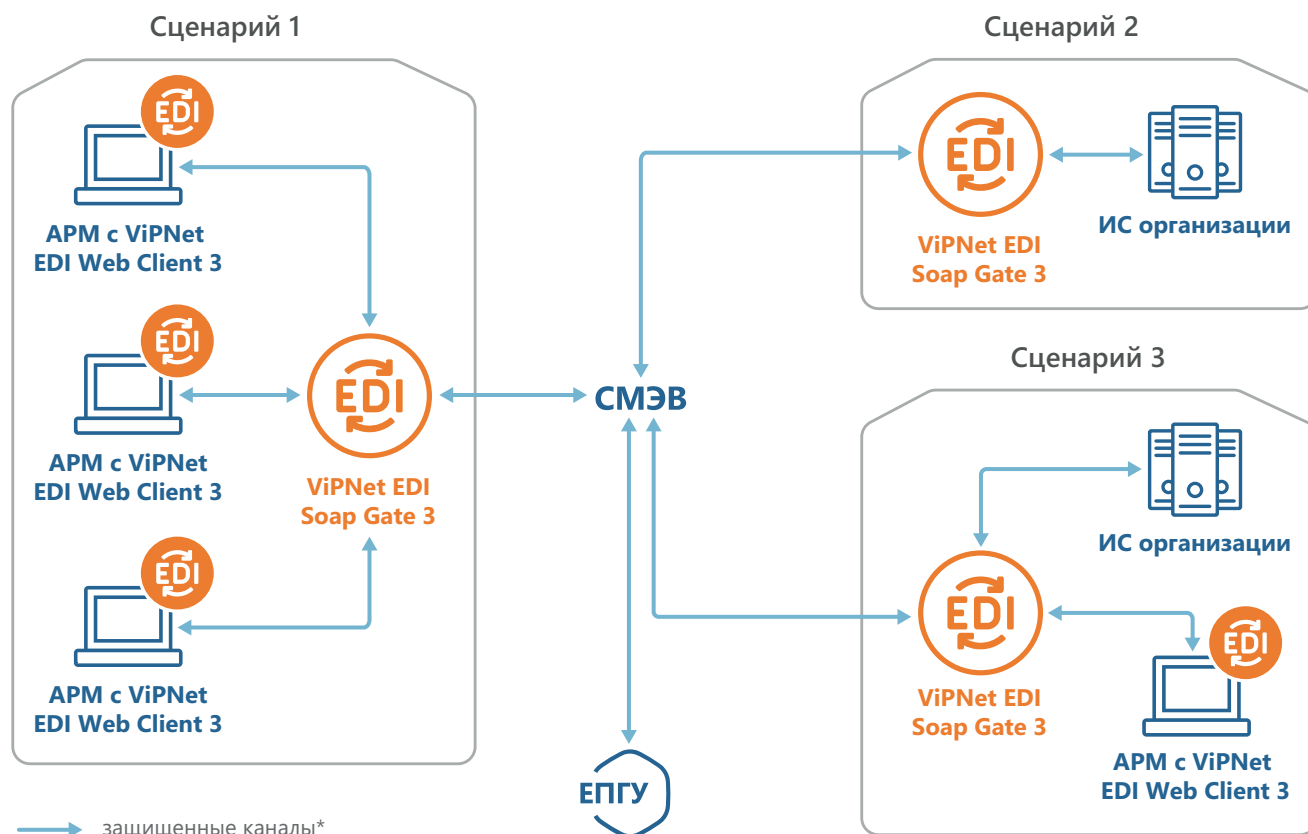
Сценарий 1

EDI

АРМ с ViPNet EDI Web Client 3

EDI

АРМ с ViPNet EDI Web Client 3

EDI

АРМ с ViPNet EDI Web Client 3

EDI

ViPNet EDI Soap Gate 3

СМЭВ

ЕПГУ

Сценарий 2

EDI

ViPNet EDI Soap Gate 3

ИС организации

Сценарий 3

ИС организации

EDI

ViPNet EDI Soap Gate 3

EDI

АРМ с ViPNet EDI Web Client 3

защищенные каналы*